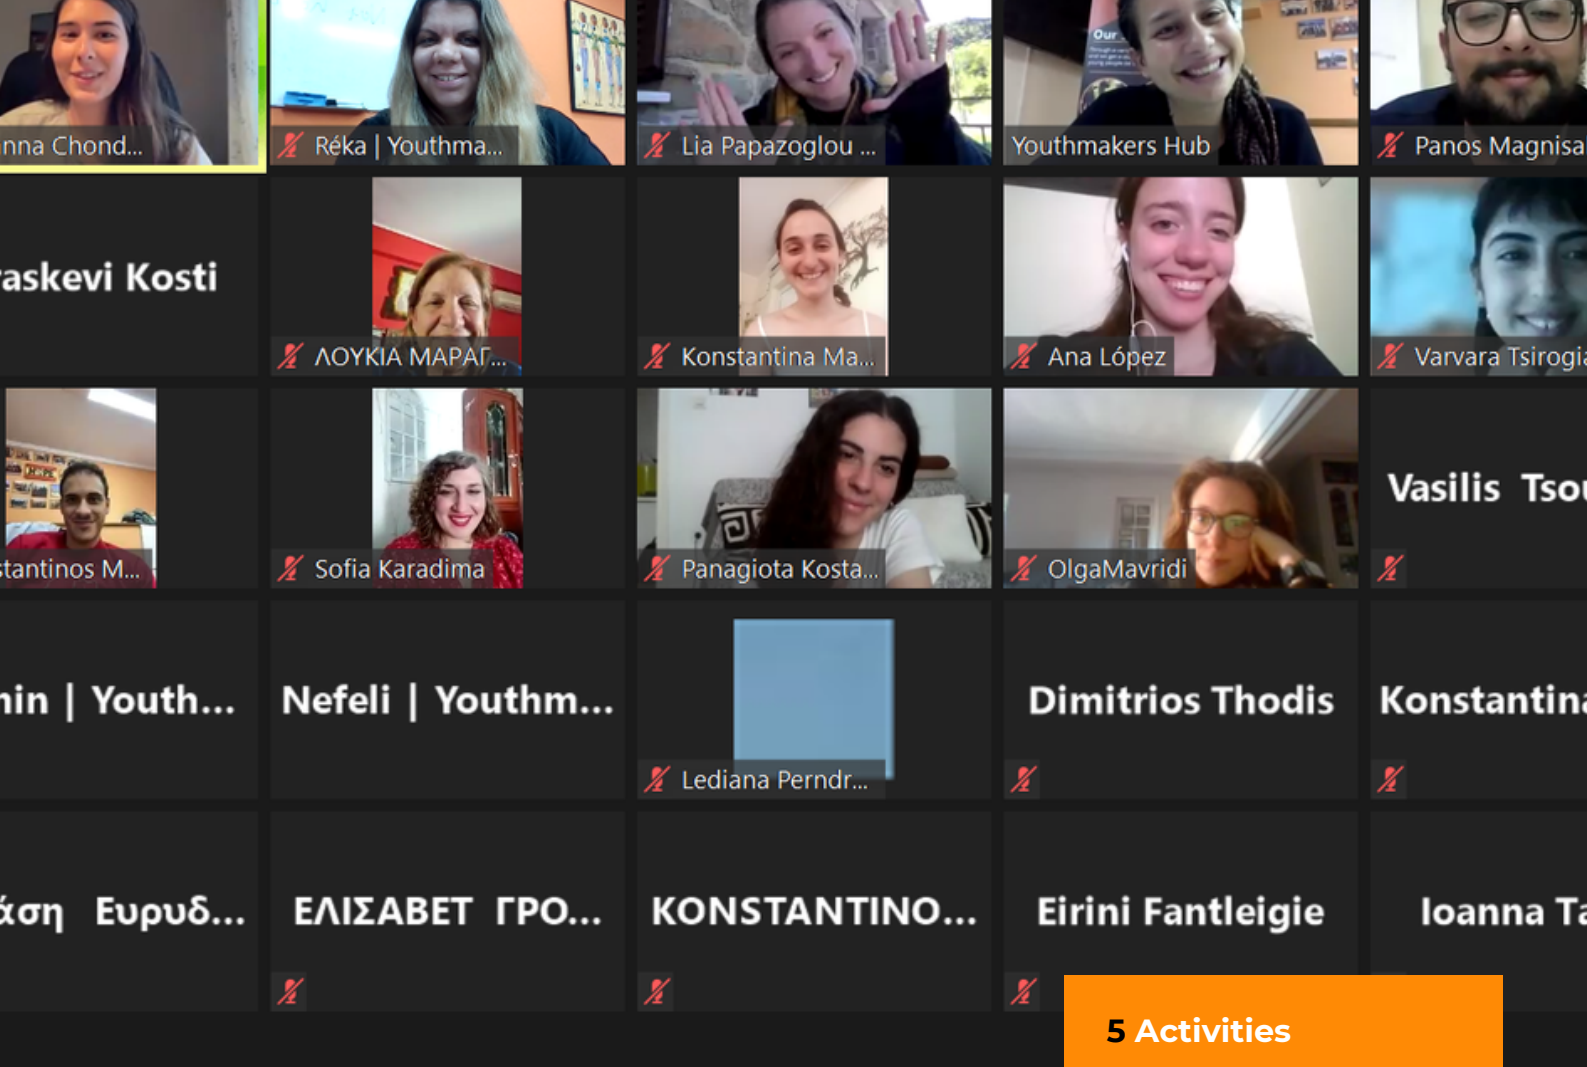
nna Chond...

Réka | Youthma...

Lia Papazoglou ...

Youthmakers Hub

Panos Magnisa

askevi Kosti

ΛΟΥΚΙΑ ΜΑΡΑΓ...

Konstantina Ma...

Ana López

Varvara Tsirogi

stantinos M...

Sofia Karadima

Panagiota Kosta...

OlgaMavridi

Vasilis Tso

nin | Youth...

Nefeli | Youthm...

Lediana Perndr...

Dimitrios Thodis

Konstantin

άση Ευρυδ...

ΕΛΙΣΑΒΕΤ ΓΡΟ...

KONSTANTINO...

Eirini Fantleigie

Ioanna T

5 Activities